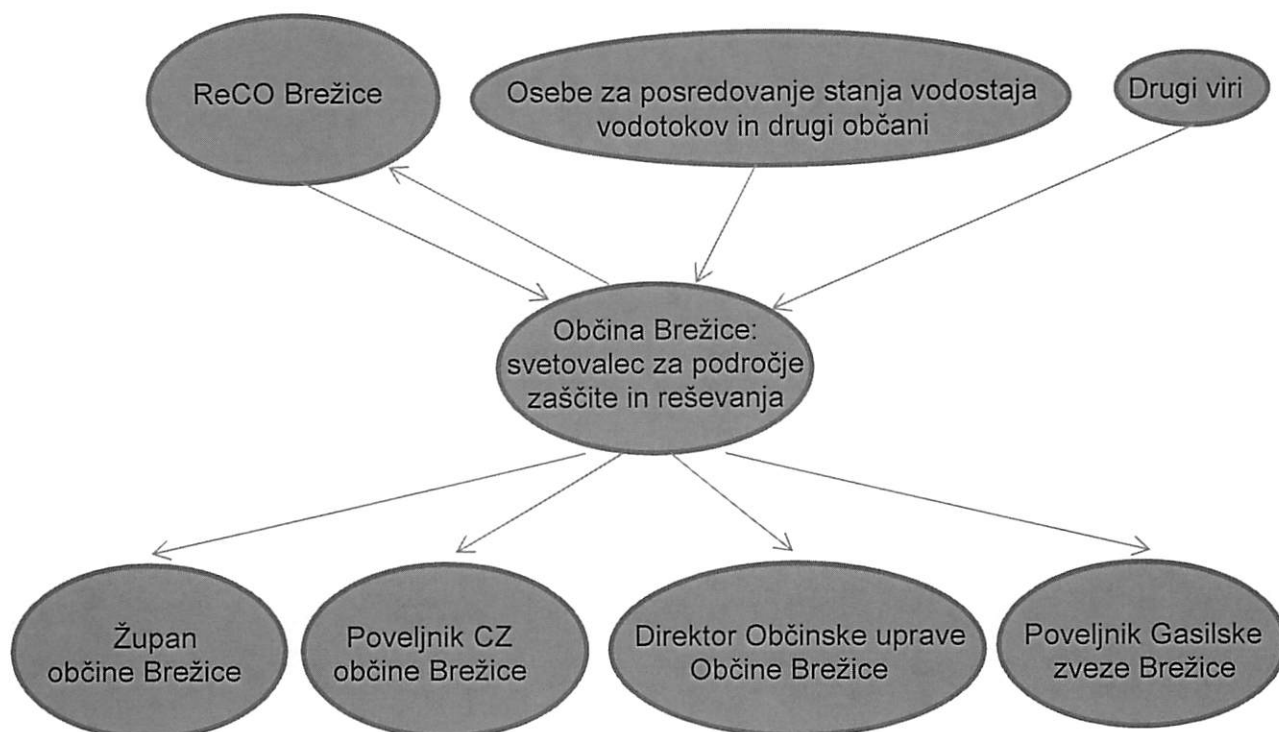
ReCO Brežice

Osebe za posredovanje stanja vodostaja vodotokov in drugi občani

Drugi viri

Občina Brežice: svetovalec za področje zaščite in reševanja

Župan občine Brežice

Poveljnik CZ občine Brežice

Direktor Občinske uprave Občine Brežice

Poveljnik Gasilske zveze Brežice